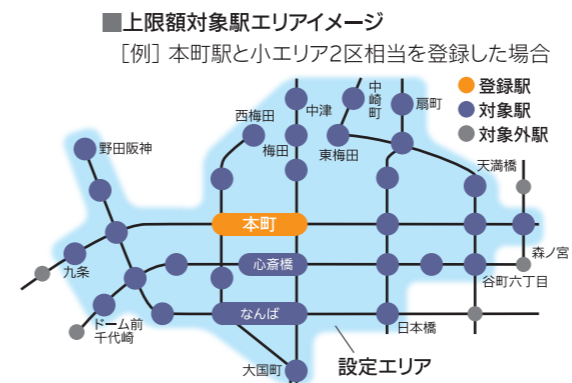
■上限額対象駅エリアイメージ

［例］本町駅と小エリア2区相当を登録した場合

登録駅
対象駅
対象外駅

中崎町
扇町
西梅田
中津
梅田
東梅田
野田阪神
天満橋
本町
九条
森ノ宮
心斎橋
谷町六丁目
ドーム前千代崎
なんば
日本橋
大国町
設定エリア